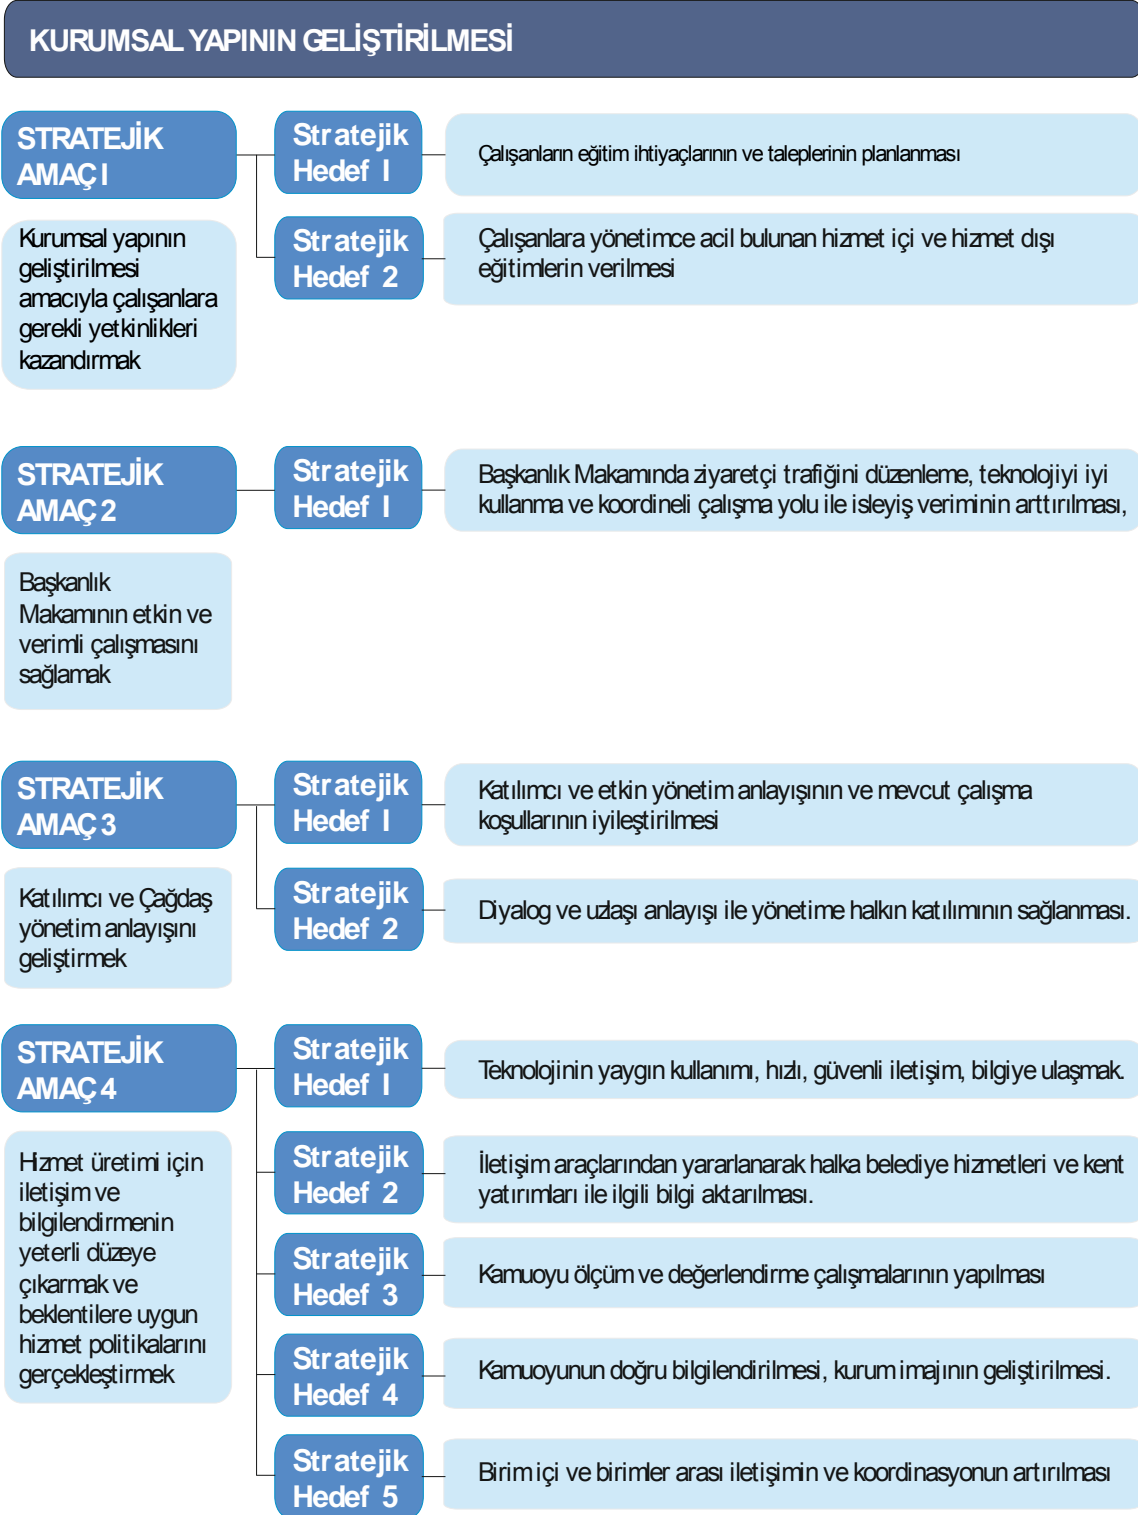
KURUMSAL YAPININ GELİŞTİRİLMESİ

STRATEJİK AMAÇ I

Kurumsal yapının geliştirilmesi amacıyla çalışanlara gerekli yetkinlikleri kazandırmak

Stratejik Hedef I

Çalışanların eğitim ihtiyaçlarının ve taleplerinin planlanması

Stratejik Hedef 2

Çalışanlara yönetimce acil bulunan hizmet içi ve hizmet dışı eğitimlerin verilmesi

STRATEJİK AMAÇ 2

Başkanlık Makamının etkin ve verimli çalışmasını sağlamak

Stratejik Hedef I

Başkanlık Makamında ziyaretçi trafiğini düzenleme, teknolojiyi iyi kullanma ve koordineli çalışma yolu ile isleyiş veriminin arttırılması,

STRATEJİK AMAÇ 3

Katılımcı ve Çağdaş yönetim anlayışını geliştirmek

Stratejik Hedef I

Katılımcı ve etkin yönetim anlayışının ve mevcut çalışma koşullarının iyileştirilmesi

Stratejik Hedef 2

Diyalog ve uzlaşı anlayışı ile yönetime halkın katılımının sağlanması.

STRATEJİK AMAÇ 4

Hizmet üretimi için iletişim ve bilgilendirmenin yeterli düzeye çıkarmak ve beklentilere uygun hizmet politikalarını gerçekleştirmek

Stratejik Hedef I

Teknolojinin yaygın kullanımı, hızlı, güvenli iletişim, bilgiye ulaşmak.

Stratejik Hedef 2

İletişim araçlarından yararlanarak halka belediye hizmetleri ve kent yatırımları ile ilgili bilgi aktarılması.

Stratejik Hedef 3

Kamuoyu ölçüm ve değerlendirme çalışmalarının yapılması

Stratejik Hedef 4

Kamuoyunun doğru bilgilendirilmesi, kurum imajının geliştirilmesi.

Stratejik Hedef 5

Birim içi ve birimler arası iletişimin ve koordinasyonun artırılması